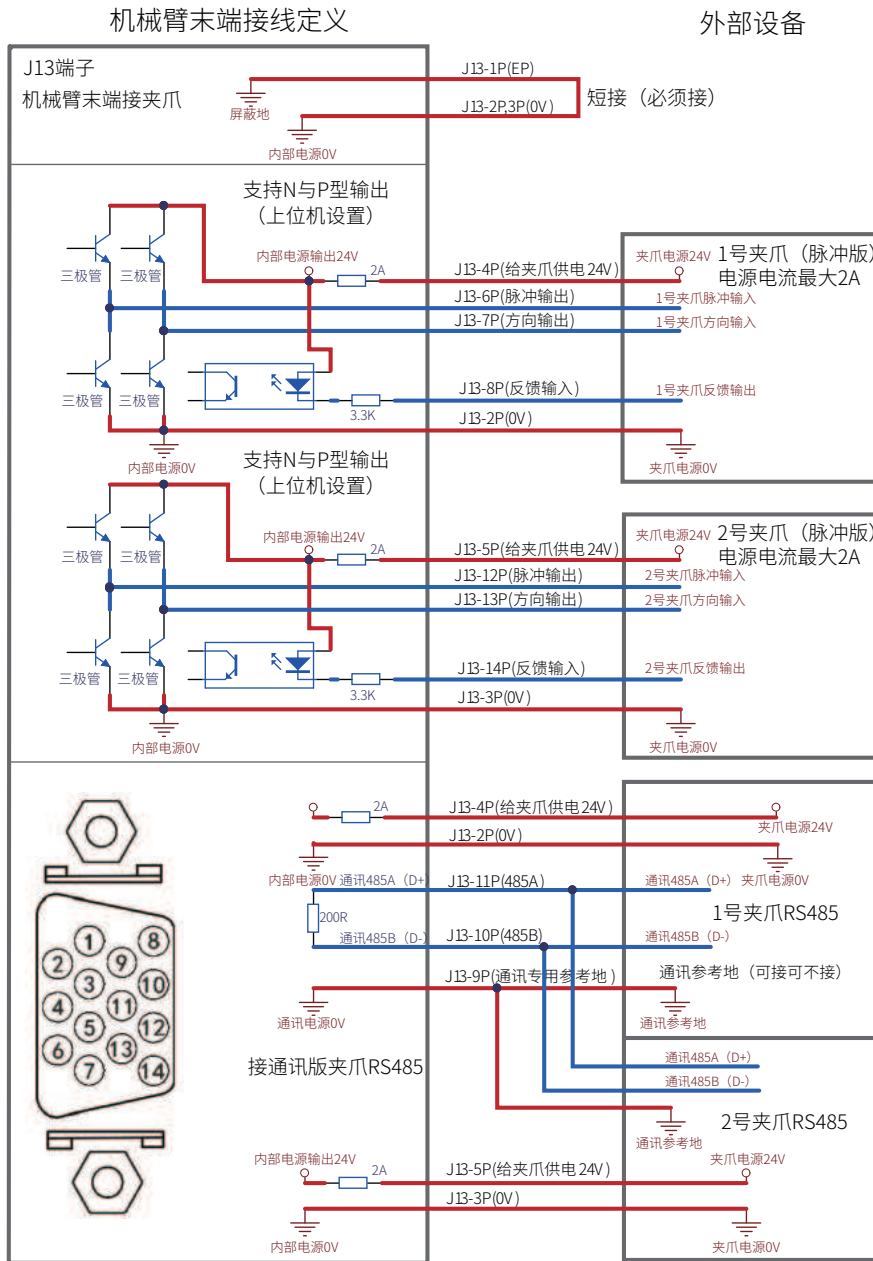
机械臂末端接线定义

外部设备

J13端子
机械臂末端接夹爪

屏蔽地
J13-1P(EP)
J13-2P,3P(0V)
短接（必须接）
内部电源0V

支持N与P型输出
（上位机设置）

三极管
三极管
三极管
三极管
内部电源输出24V
2A
J13-4P(给夹爪供电 24V)
J13-6P(脉冲输出)
J13-7P(方向输出)
3.3K
J13-8P(反馈输入)
J13-2P(0V)
内部电源0V

夹爪电源24V
1号夹爪（脉冲版）
电源电流最大2A
1号夹爪脉冲输入
1号夹爪方向输入
1号夹爪反馈输出
夹爪电源0V

支持N与P型输出
（上位机设置）

三极管
三极管
三极管
三极管
内部电源输出24V
2A
J13-5P(给夹爪供电 24V)
J13-12P(脉冲输出)
J13-13P(方向输出)
3.3K
J13-14P(反馈输入)
J13-3P(0V)
内部电源0V

夹爪电源24V
2号夹爪（脉冲版）
电源电流最大2A
2号夹爪脉冲输入
2号夹爪方向输入
2号夹爪反馈输出
夹爪电源0V

1 2 3 4 5 6 7 8 9 10 11 12 13 14

2A
J13-4P(给夹爪供电24V)
夹爪电源24V
J13-2P(0V)
内部电源0V
通讯485A（D+）
J13-11P(485A)
通讯485A（D+）
夹爪电源0V
200R
1号夹爪RS485
通讯485B（D-）
J13-10P(485B)
通讯485B（D-）
J13-9P(通讯专用参考地)
通讯参考地（可接可不接）
通讯电源0V
通讯参考地
接通讯版夹爪RS485
通讯485A（D+）
通讯485B（D-）
通讯参考地
2号夹爪RS485
内部电源输出24V
2A
J13-5P(给夹爪供电 24V)
夹爪电源24V
J13-3P(0V)
内部电源0V
夹爪电源0V